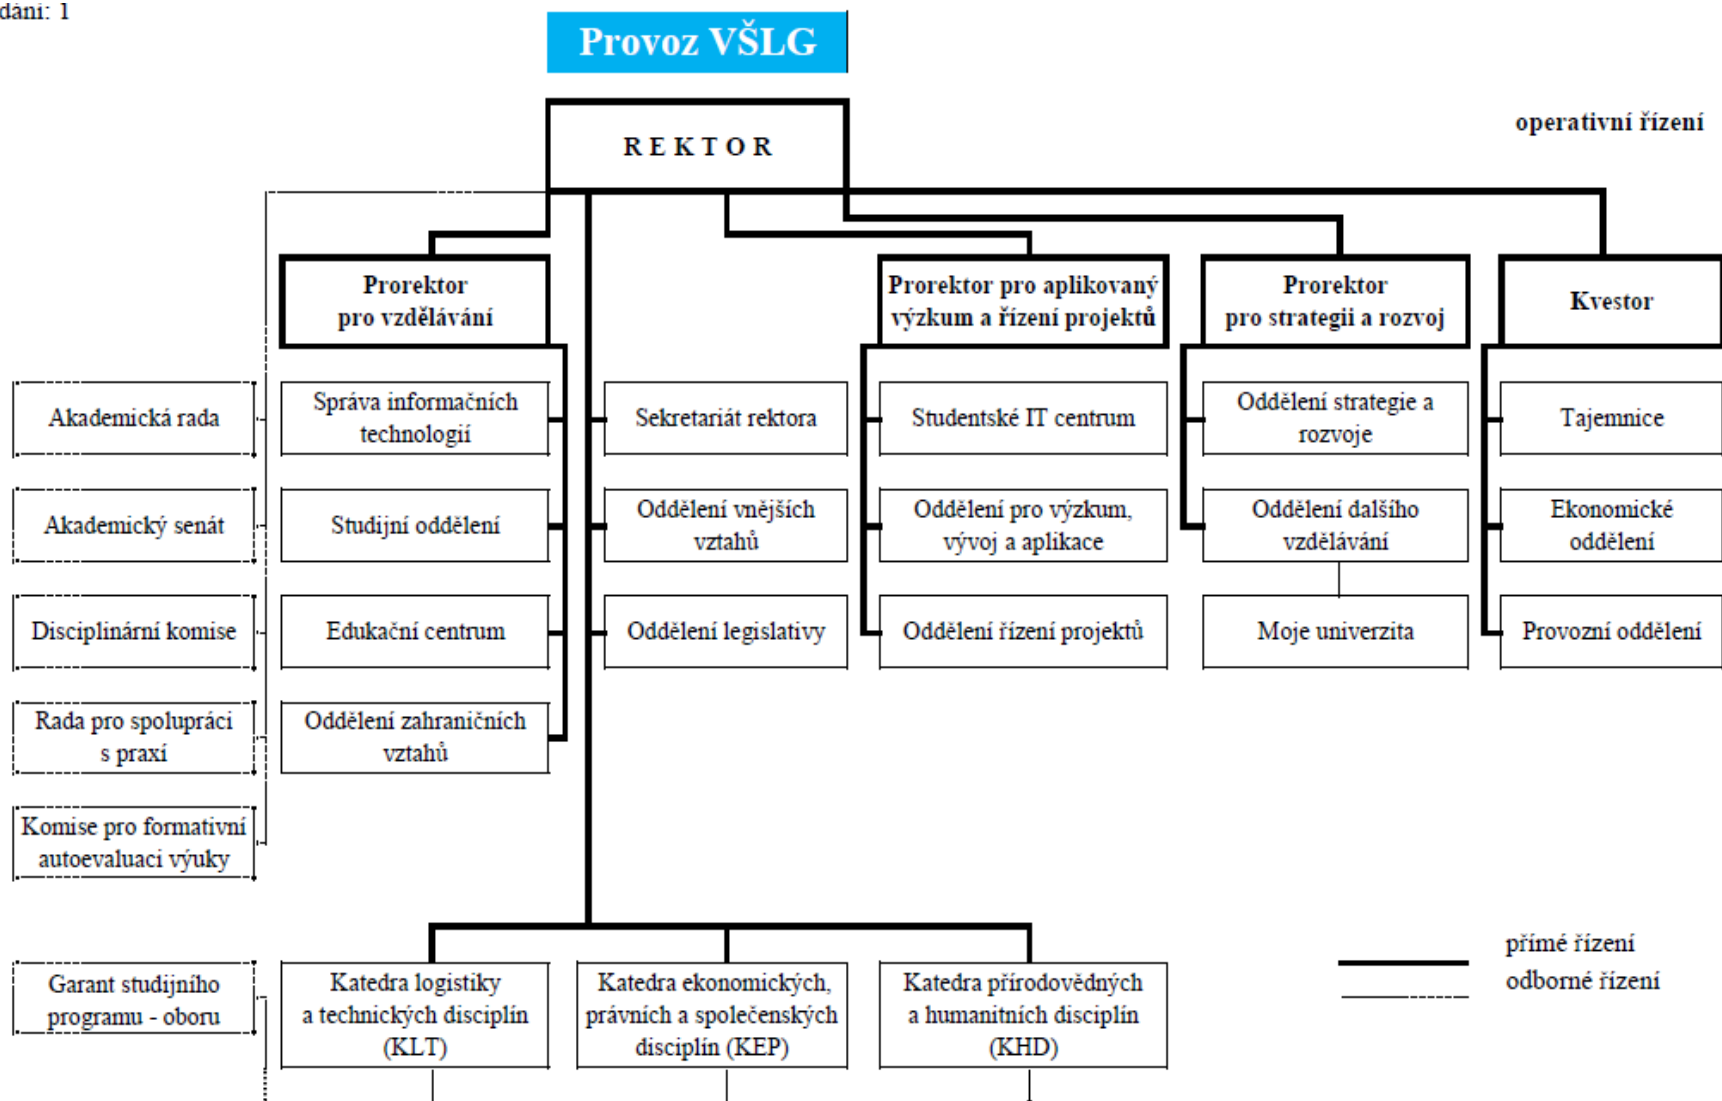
dání: 1

Provoz VŠLG

REKTOR

operativní řízení

Prorektor pro vzdělávání

Prorektor pro aplikovaný výzkum a řízení projektů

Prorektor pro strategii a rozvoj

Kvestor

Akademická rada

Akademický senát

Disciplinární komise

Rada pro spolupráci s praxí

Komise pro formativní autoevaluaci výuky

Správa informačních technologií

Studijní oddělení

Edukační centrum

Oddělení zahraničních vztahů

Sekretariát rektora

Oddělení vnějších vztahů

Oddělení legislativy

Studentské IT centrum

Oddělení pro výzkum, vývoj a aplikace

Oddělení řízení projektů

Oddělení strategie a rozvoje

Oddělení dalšího vzdělávání

Moje univerzita

Tajemnice

Ekonomické oddělení

Provozní oddělení

Garant studijního programu - oboru

Katedra logistiky a technických disciplín (KLT)

Katedra ekonomických, právních a společenských disciplín (KEP)

Katedra přírodovědných a humanitních disciplín (KHD)

přímé řízení

odborné řízení